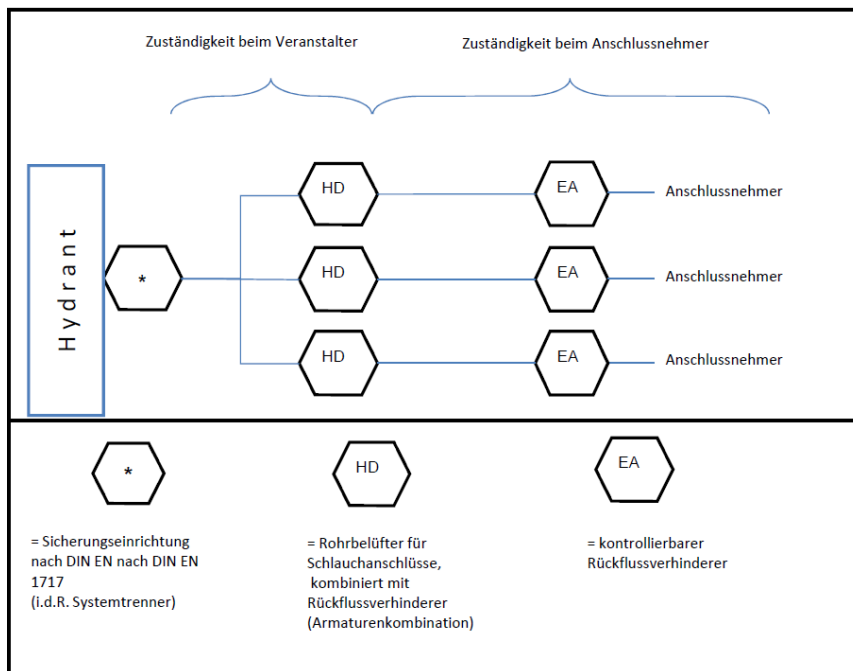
Zuständigkeit beim Veranstalter

Zuständigkeit beim Anschlussnehmer

Hydrant

*

HD

HD

HD

EA

EA

EA

Anschlussnehmer

Anschlussnehmer

Anschlussnehmer

*

= Sicherungseinrichtung nach DIN EN nach DIN EN 1717 (i.d.R. Systemtrenner)

HD

= Rohrbelüfter für Schlauchanschlüsse, kombiniert mit Rückflussverhinderer (Armaturenkombination)

EA

= kontrollierbarer Rückflussverhinderer